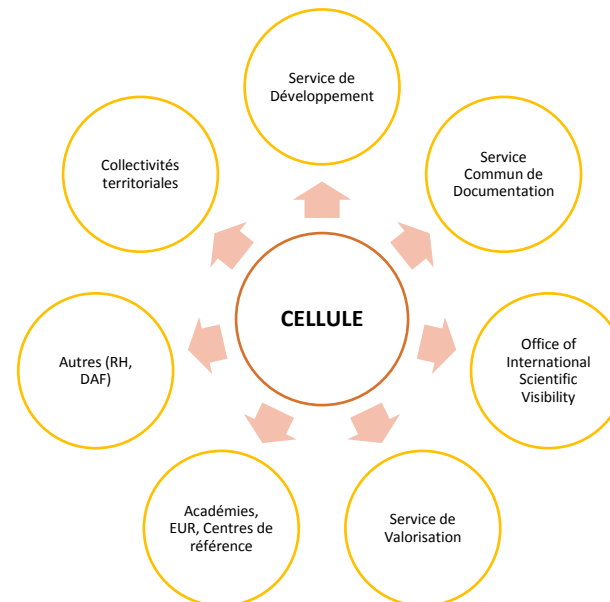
CELLULE

Service de Développement

Service Commun de Documentation

Office of International Scientific Visibility

Service de Valorisation

Académies, EUR, Centres de référence

Autres (RH, DAF)

Collectivités territoriales